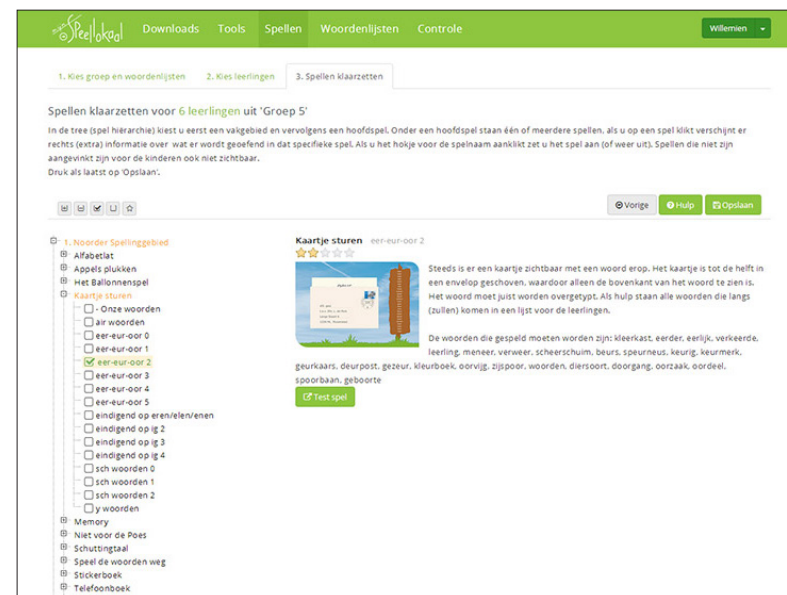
Speellokaal Downloads Tools Spellen Woordenlijsten Controle

Willemien

1. Kies groep en woordenlijsten 2. Kies leerlingen 3. Spellen klaarzetten

Spellen klaarzetten voor 6 leerlingen uit 'Groep 5'

In de tree (spel hiërarchie) kiest u eerst een vakgebied en vervolgens een hoofdspel. Onder een hoofdspel staan één of meerdere spellen, als u op een spel klikt verschijnt er rechts (extra) informatie over wat er wordt geoefend in dat specifieke spel. Als u het hokje voor de spelnaam aanklikt zet u het spel aan (of weer uit). Spellen die niet zijn aangevinkt zijn voor de kinderen ook niet zichtbaar.
Druk als laatst op 'Opslaan'.

Vorige Hulp Opslaan

1. Noorder Spellinggebied
Alfabetlat
Appels plukken
Het Ballonnenspel
Kaartje sturen
- Onze woorden
air woorden
eer-eur-oor 0
eer-eur-oor 1
eer-eur-oor 2
eer-eur-oor 3
eer-eur-oor 4
eer-eur-oor 5
eindigend op eren/elen/enen
eindigend op ig 2
eindigend op ig 3
eindigend op ig 4
sch woorden 0
sch woorden 1
sch woorden 2
y woorden
Memory
Niet voor de Poes
Schuttingtaal
Speel de woorden weg
Stickerboek
Telefoonboek

Kaartje sturen eer-eur-oor 2

Steeds is er een kaartje zichtbaar met een woord erop. Het kaartje is tot de helft in een envelop geschoven, waardoor alleen de bovenkant van het woord te zien is. Het woord moet juist worden overgetypt. Als hulp staan alle woorden die langs (zullen) komen in een lijst voor de leerlingen.

De woorden die gespeld moeten worden zijn: kleerkast, eerder, eerlijk, verkeerde, leerling, meneer, verweer, scheerschuim, beurs, speurneus, keurig, keurmerk, geurkaars, deurpost, gezeur, kleurboek, oorvijg, zijspoor, woorden, diersoort, doorgang, oorzaak, oordeel, spoorbaan, geboorte

Test spel